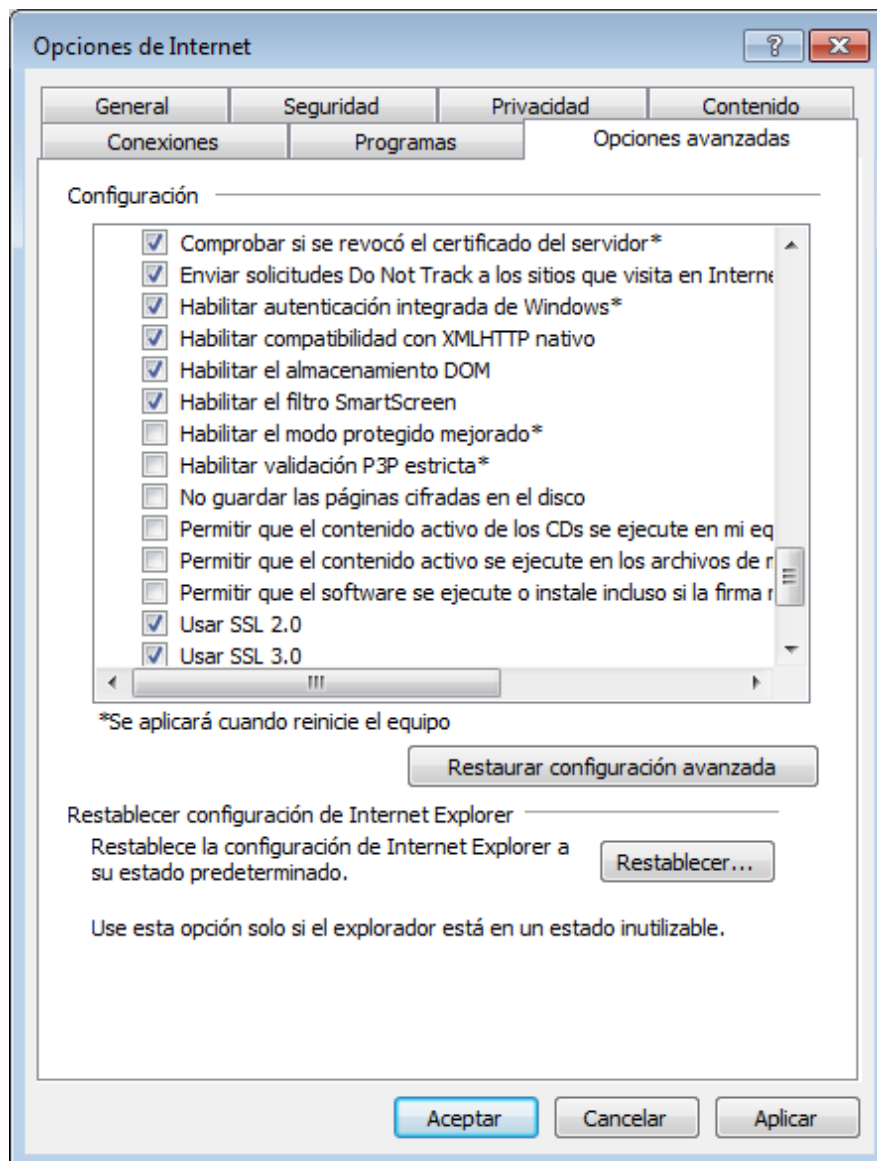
Opciones de Internet

?

General | Seguridad | Privacidad | Contenido
Conexiones | Programas | Opciones avanzadas

Configuración

Comprobar si se revocó el certificado del servidor*
Enviar solicitudes Do Not Track a los sitios que visita en Interne
Habilitar autenticación integrada de Windows*
Habilitar compatibilidad con XMLHTTP nativo
Habilitar el almacenamiento DOM
Habilitar el filtro SmartScreen
Habilitar el modo protegido mejorado*
Habilitar validación P3P estricta*
No guardar las páginas cifradas en el disco
Permitir que el contenido activo de los CDs se ejecute en mi eq
Permitir que el contenido activo se ejecute en los archivos de n
Permitir que el software se ejecute o instale incluso si la firma r
Usar SSL 2.0
Usar SSL 3.0

*Se aplicará cuando reinicie el equipo

Restaurar configuración avanzada

Restablecer configuración de Internet Explorer

Restablece la configuración de Internet Explorer a su estado predeterminado.

Restablecer...

Use esta opción solo si el explorador está en un estado inutilizable.

Aceptar Cancelar Aplicar